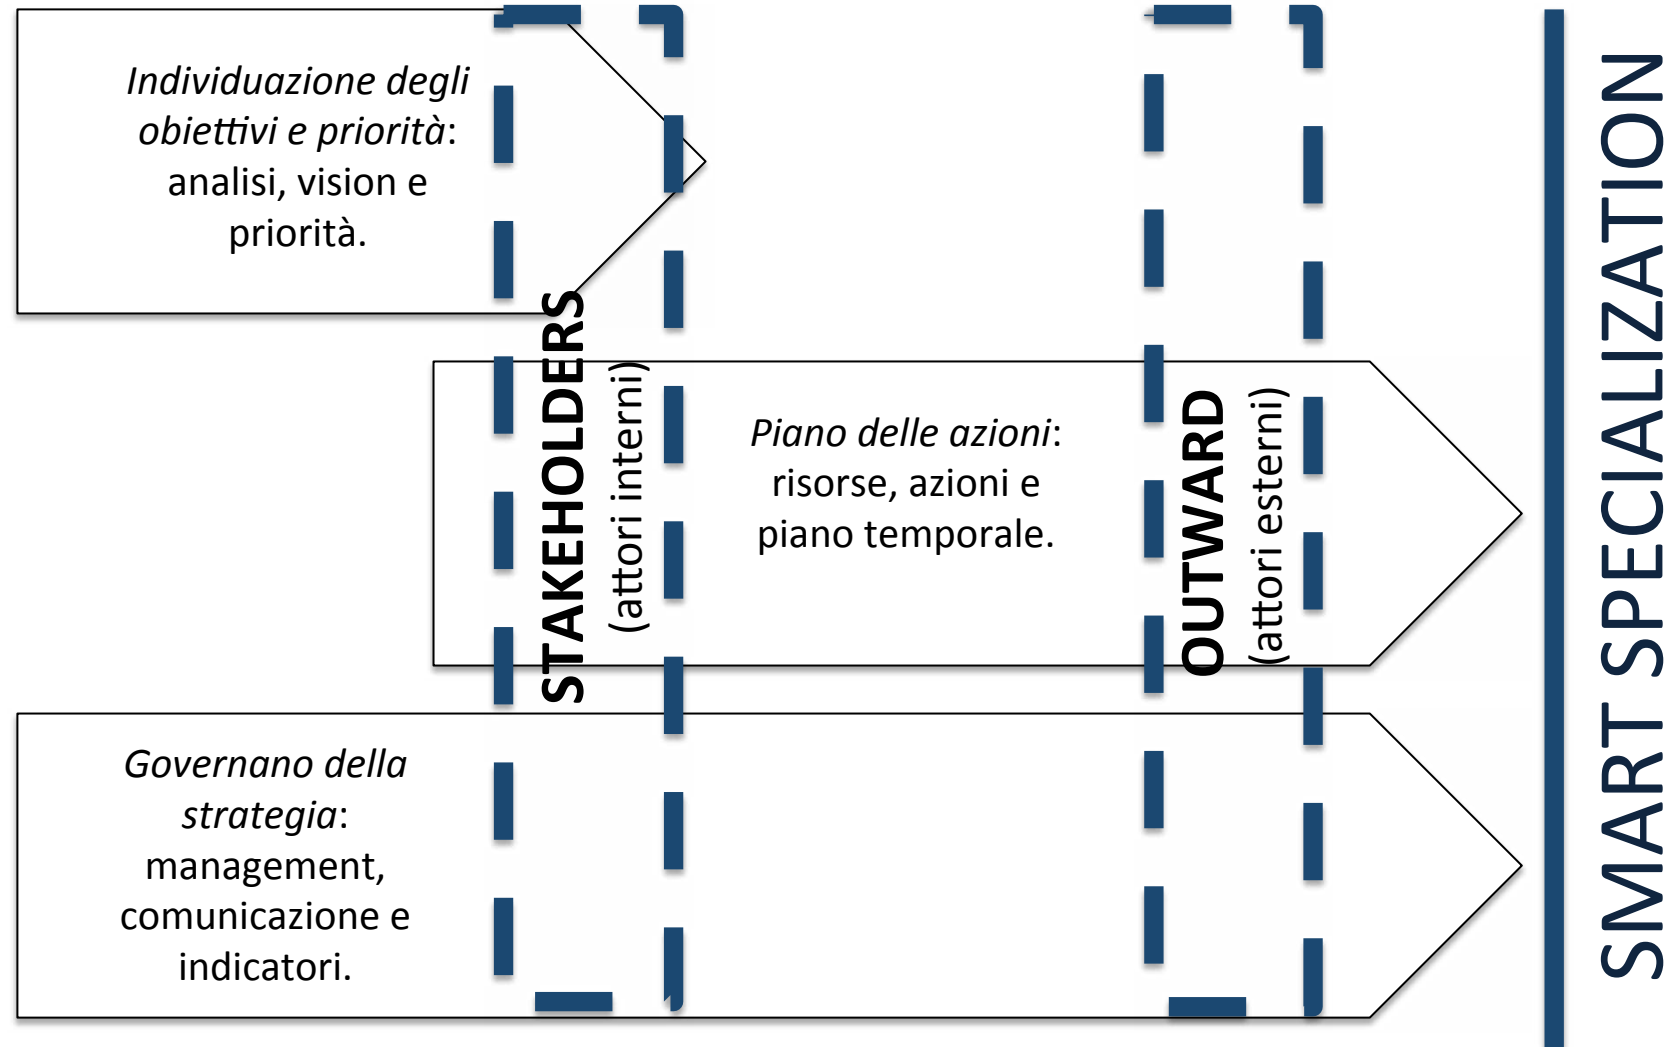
Individuazione degli obiettivi e priorità: analisi, vision e priorità.

STAKEHOLDERS (attori interni)

Piano delle azioni: risorse, azioni e piano temporale.

OUTWARD (attori esterni)

Governano della strategia: management, comunicazione e indicatori.

SMART SPECIALIZATION